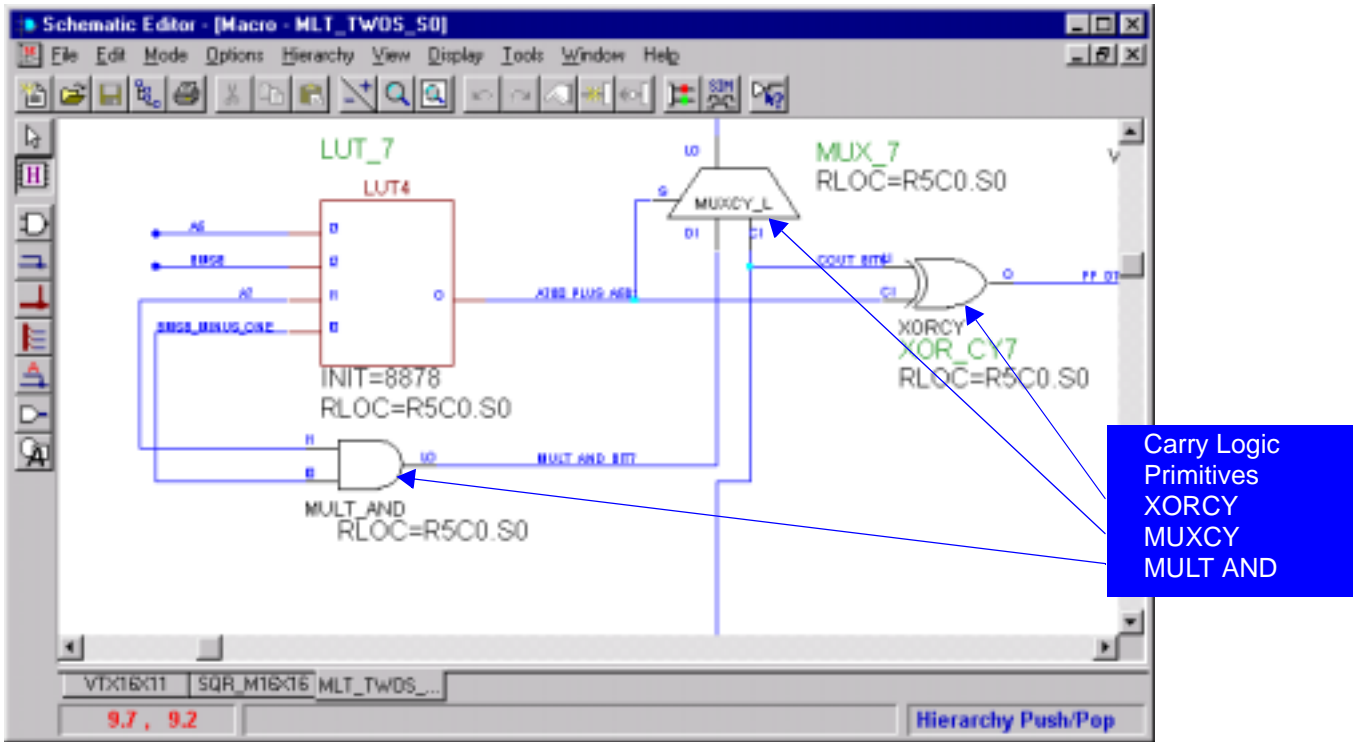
Schematic Editor - [Macro - MLT_TWOS_S0]

File Edit Mode Options Hierarchy View Display Tools Window Help

LUT_7

LUT4

A6

B8S8

A7

B8S8_MINUS_ONE

INIT=8878
RLOC=R5C0.S0

A7S8_PLUS_A6B

LO

S

MUXCY_L

DI

CI

MUX_7
RLOC=R5C0.S0

COUT_BIT8

CI

O

XORCY
XOR_CY7
RLOC=R5C0.S0

MULT_AND_BIT

MULT_AND
RLOC=R5C0.S0

Carry Logic Primitives
XORCY
MUXCY
MULT AND

VTX16X11

SQR_M16X16

MLT_TWOS_...

9.7 , 9.2

Hierarchy Push/Pop